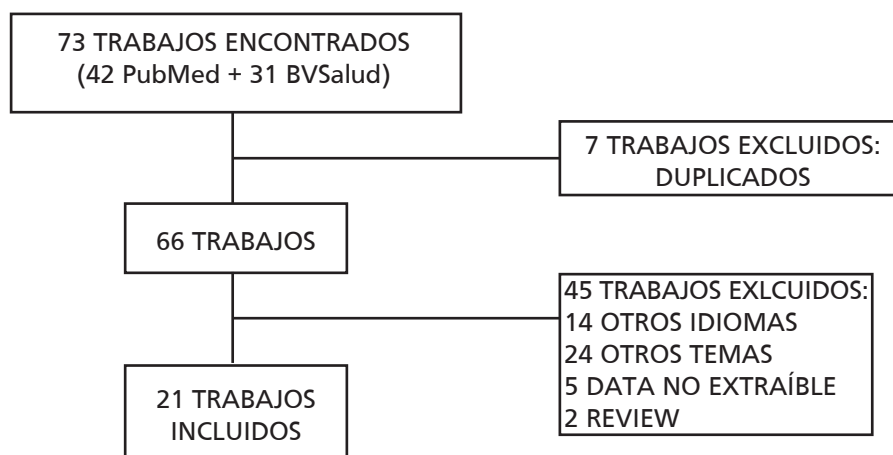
73 TRABAJOS ENCONTRADOS
(42 PubMed + 31 BVSalud)

7 TRABAJOS EXCLUIDOS:
DUPLICADOS

66 TRABAJOS

45 TRABAJOS EXLCUIDOS:
14 OTROS IDIOMAS
24 OTROS TEMAS
5 DATA NO EXTRAÍBLE
2 REVIEW

21 TRABAJOS
INCLUIDOS